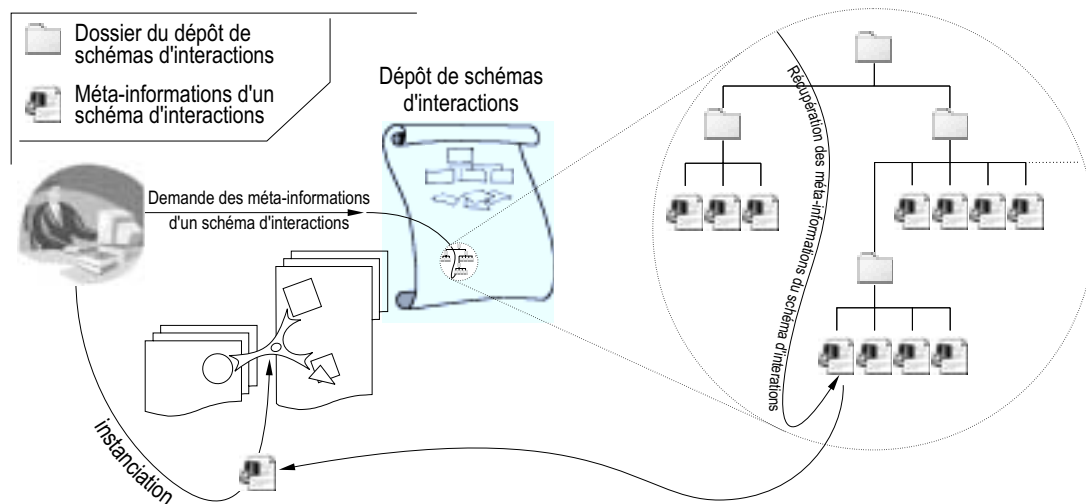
Dossier du dépôt de schémas d'interactions

Méta-informations d'un schéma d'interactions

Dépôt de schémas d'interactions

Demande des méta-informations d'un schéma d'interactions

Récupération des méta-informations du schéma d'interations

instanciation